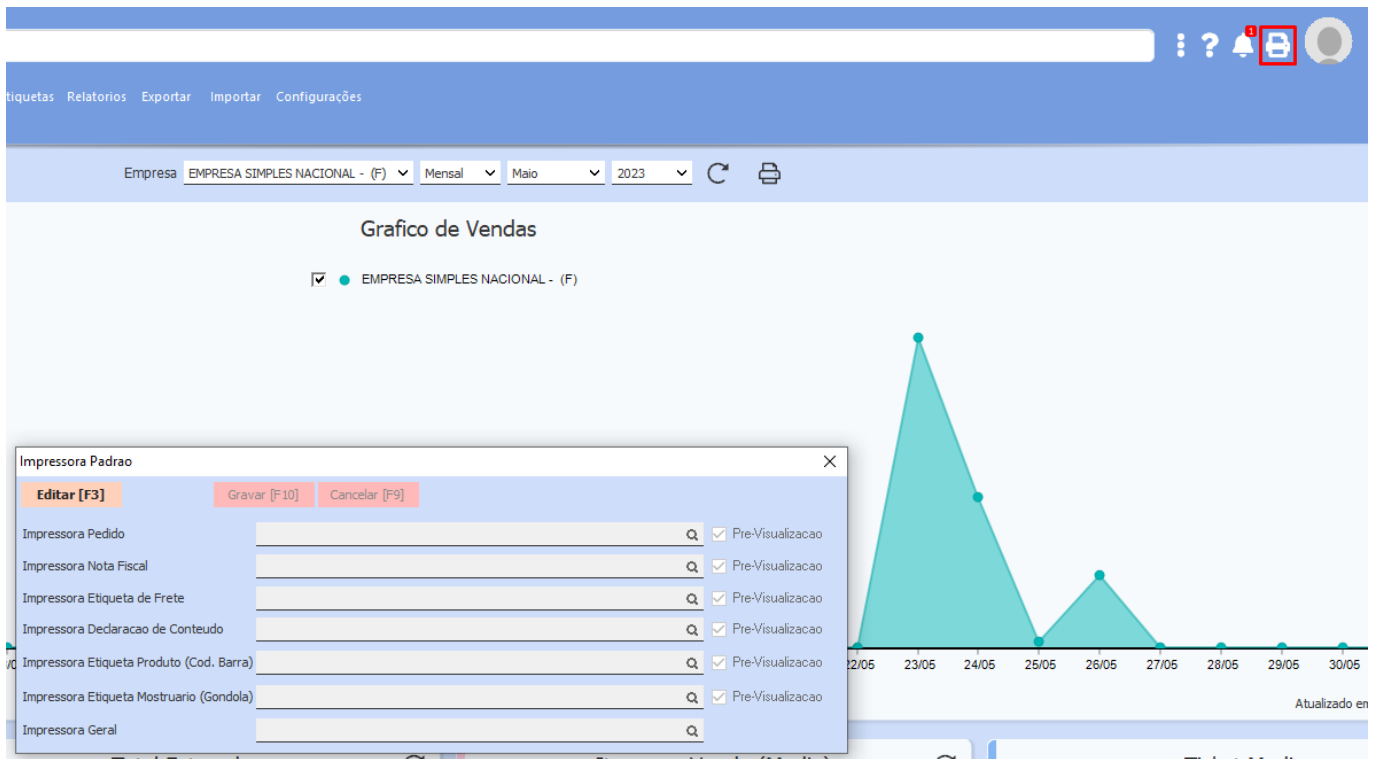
tiquetas Relatorios Exportar Importar Configurações

Empresa EMPRESA SIMPLES NACIONAL - (F) Mensal Maio 2023

Grafico de Vendas

EMPRESA SIMPLES NACIONAL - (F)

22/05 23/05 24/05 25/05 26/05 27/05 28/05 29/05 30/05

Atualizado en

Impressora Padrao

Editar [F3] Gravar [F10] Cancelar [F9]

Impressora Pedido Pre-Visualizacao
Impressora Nota Fiscal Pre-Visualizacao
Impressora Etiqueta de Frete Pre-Visualizacao
Impressora Declaracao de Conteudo Pre-Visualizacao
Impressora Etiqueta Produto (Cod. Barra) Pre-Visualizacao
Impressora Etiqueta Mostruario (Gondola) Pre-Visualizacao
Impressora Geral